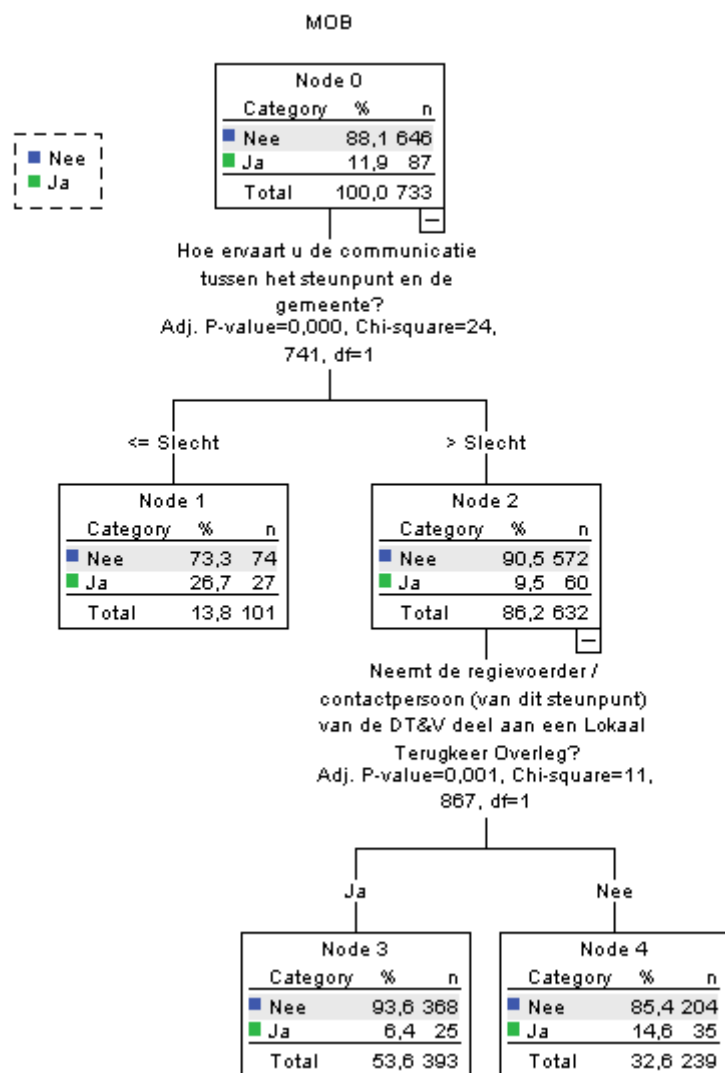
MOB

Nee
Ja

Node 0

| Category | % | n |
|---|---|---|
| Nee | 88,1 | 646 |
| Ja | 11,9 | 87 |
| Total | 100,0 | 733 |

Hoe ervaart u de communicatie tussen het steunpunt en de gemeente?
Adj. P-value=0,000, Chi-square=24, 741, df=1

<= Slecht

> Slecht

Node 1

| Category | % | n |
|---|---|---|
| Nee | 73,3 | 74 |
| Ja | 26,7 | 27 |
| Total | 13,8 | 101 |

Node 2

| Category | % | n |
|---|---|---|
| Nee | 90,5 | 572 |
| Ja | 9,5 | 60 |
| Total | 86,2 | 632 |

Neemt de regievoerder / contactpersoon (van dit steunpunt) van de DT&V deel aan een Lokaal Terugkeer Overleg?
Adj. P-value=0,001, Chi-square=11, 867, df=1

Ja

Nee

Node 3

| Category | % | n |
|---|---|---|
| Nee | 93,6 | 368 |
| Ja | 6,4 | 25 |
| Total | 53,6 | 393 |

Node 4

| Category | % | n |
|---|---|---|
| Nee | 85,4 | 204 |
| Ja | 14,6 | 35 |
| Total | 32,6 | 239 |